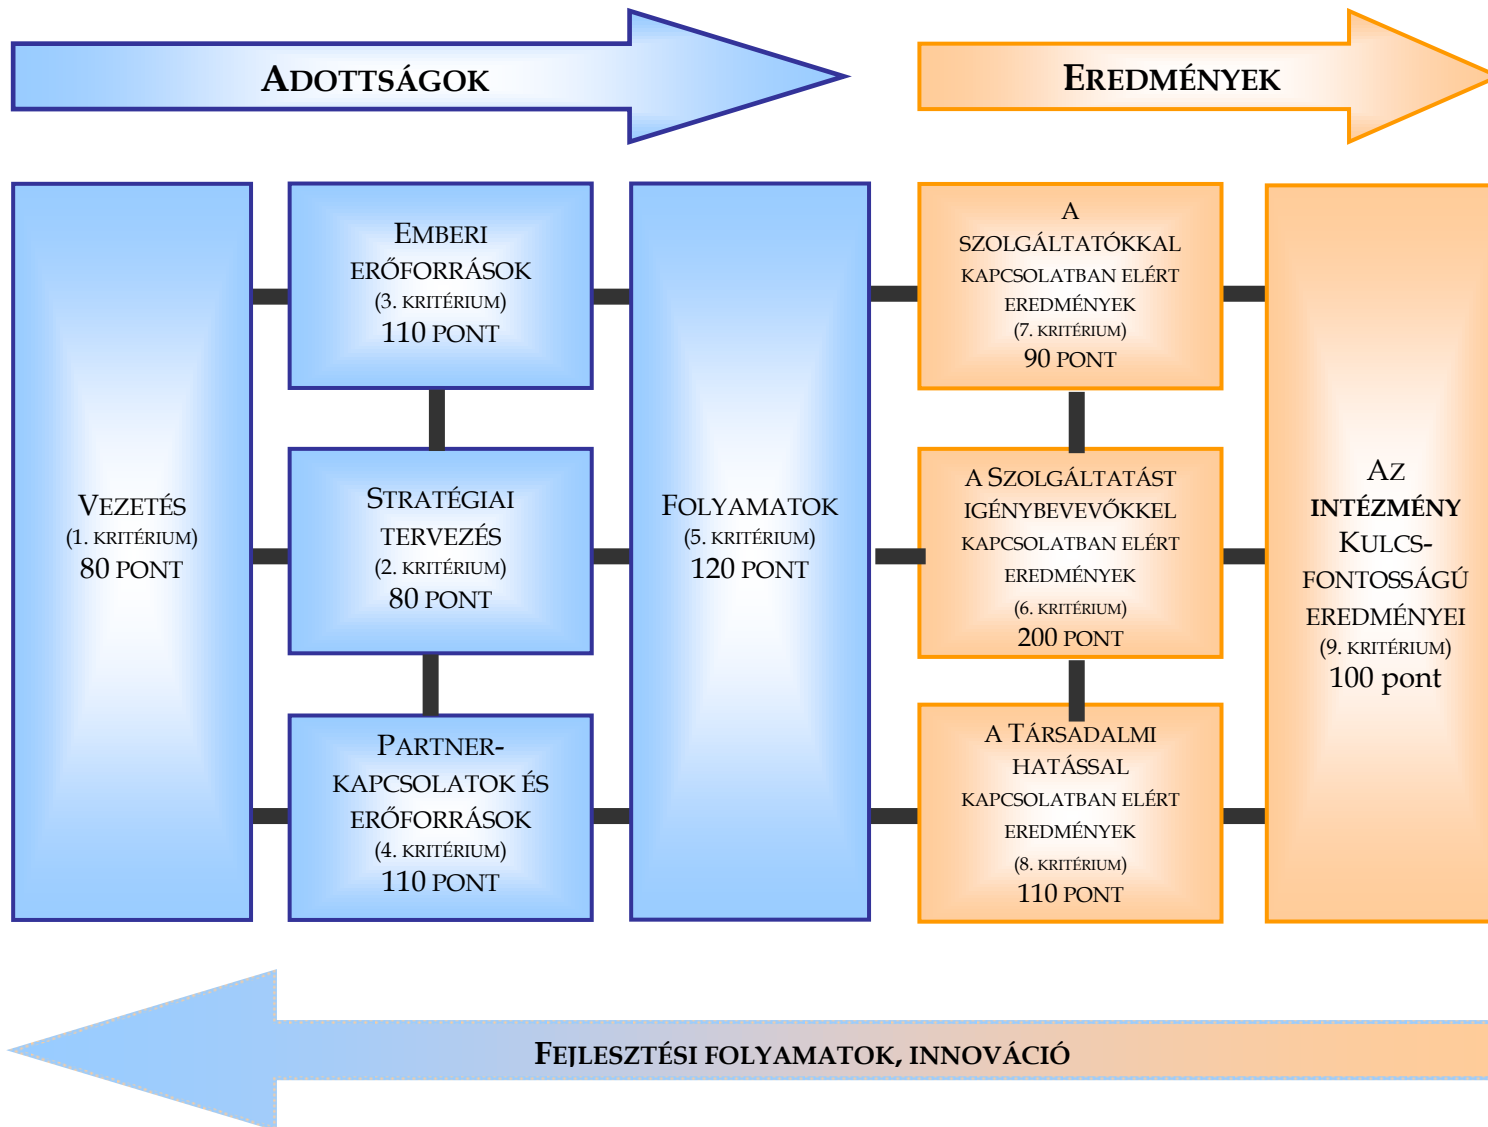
ADOTTSÁGOK

EREDMÉNYEK

VEZETÉS
(1. KRITÉRIUM)
80 PONT

EMBERI ERŐFORRÁSOK
(3. KRITÉRIUM)
110 PONT

STRATÉGIAI TERVEZÉS
(2. KRITÉRIUM)
80 PONT

PARTNERKAPCSOLATOK ÉS ERŐFORRÁSOK
(4. KRITÉRIUM)
110 PONT

FOLYAMATOK
(5. KRITÉRIUM)
120 PONT

A SZOLGÁLTATÓKKAL KAPCSOLATBAN ELÉRT EREDMÉNYEK
(7. KRITÉRIUM)
90 PONT

A SZOLGÁLTATÁST IGÉNYBEVEVŐKKEL KAPCSOLATBAN ELÉRT EREDMÉNYEK
(6. KRITÉRIUM)
200 PONT

A TÁRSADALMI HATÁSSAL KAPCSOLATBAN ELÉRT EREDMÉNYEK
(8. KRITÉRIUM)
110 PONT

AZ INTÉZMÉNY KULCS-FONTOSSÁGÚ EREDMÉNYEI
(9. KRITÉRIUM)
100 pont

FEJLESZTÉSI FOLYAMATOK, INNOVÁCIÓ